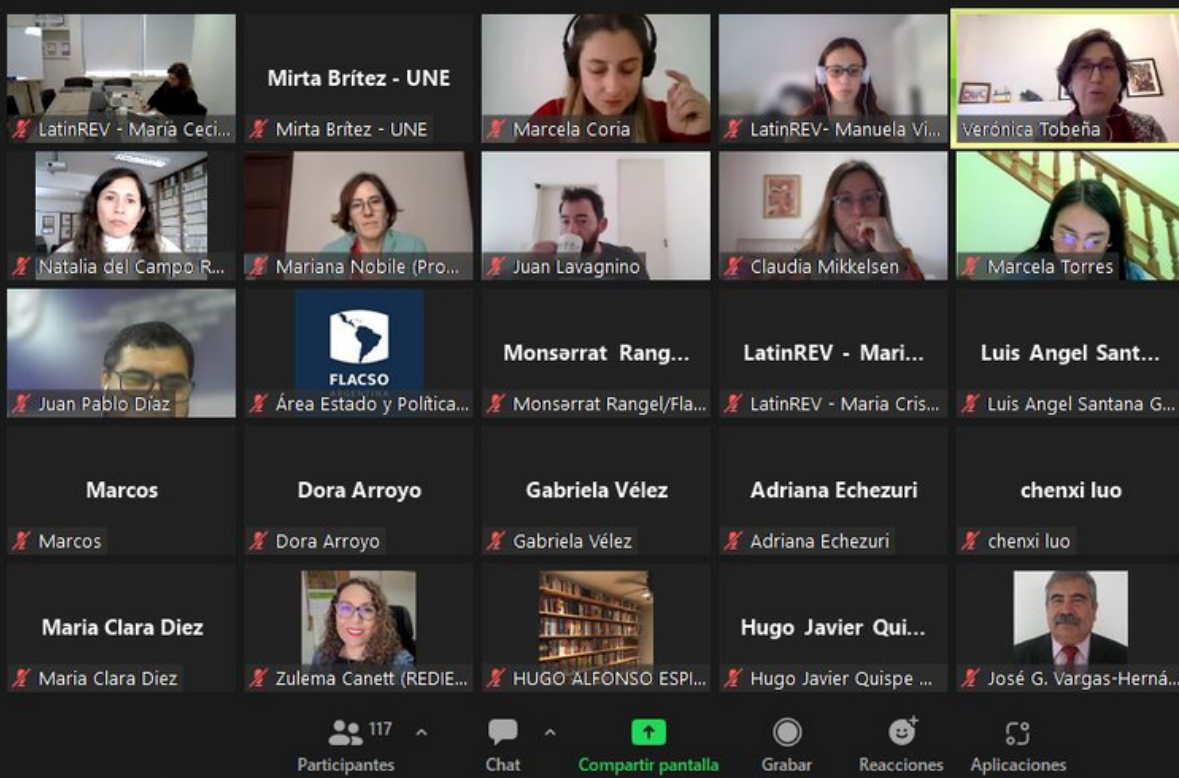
LatinREV - María Ceci...

Mirta Brítez - UNE
Mirta Brítez - UNE

Marcela Coria

LatinREV- Manuela Vi...

Verónica Tobeña

Natalia del Campo R...

Mariana Nobile (Pro...

Juan Lavagnino

Claudia Mikkelsen

Marcela Torres

Juan Pablo Díaz

FLACSO
Área Estado y Política...

Monsərrat Rang...
Monsərrat Rangel/Fla...

LatinREV - Mari...
LatinREV - Maria Cris...

Luis Angel Sant...
Luis Angel Santana G...

Marcos
Marcos

Dora Arroyo
Dora Arroyo

Gabriela Vélez
Gabriela Vélez

Adriana Echezuri
Adriana Echezuri

chenxi luo
chenxi luo

Maria Clara Diez
Maria Clara Diez

Zulema Canett (REDIE...

HUGO ALFONSO ESPI...

Hugo Javier Qui...
Hugo Javier Quispe ...

José G. Vargas-Herná...

117
Participantes

Chat

Compartir pantalla

Grabar

Reacciones

Aplicaciones